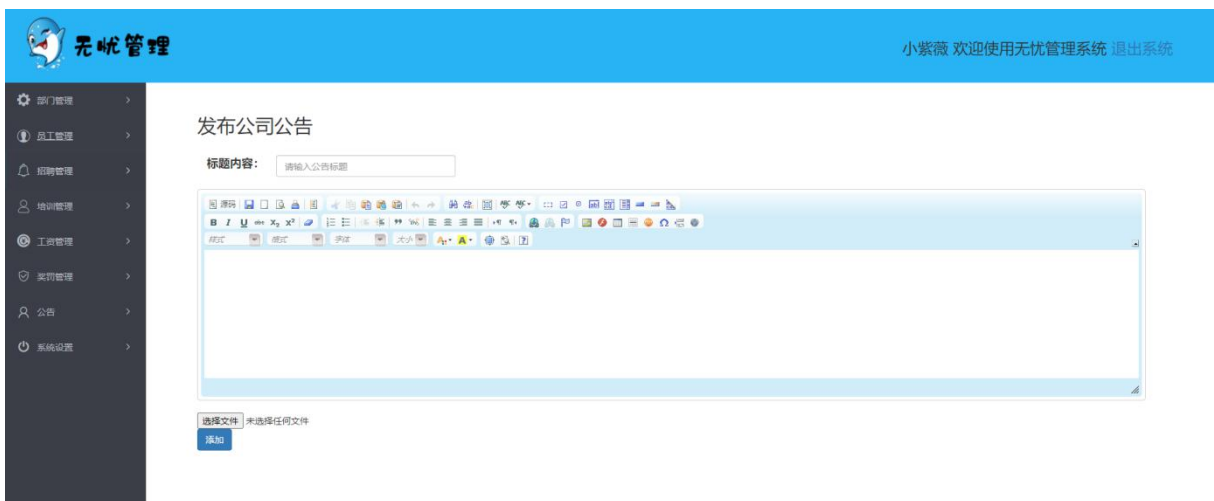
无忧管理

小紫薇 欢迎使用无忧管理系统 退出系统

部门管理
员工管理
招聘管理
培训管理
工资管理
奖罚管理
公告
系统设置

发布公司公告

标题内容: 请输入公告标题

源码

B I U abc $X_2$ $X^2$

样式 格式 字体 大小

选择文件 未选择任何文件

添加